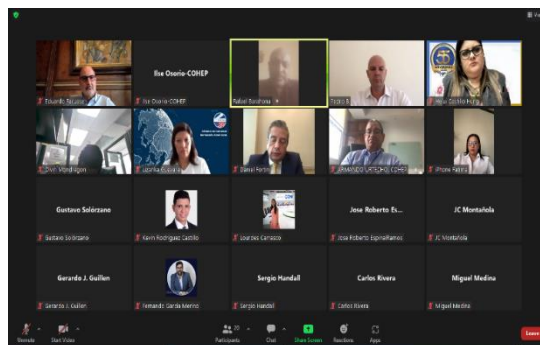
Ilse Osorio-COHEP

Eduardo Bellaba
Ilse Osorio-COHEP
Rafael Bocanegra
Pedro B
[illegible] Castillo Pineda

Dixon Mondragon
Laurika Castaño
Daniel Fortin
ARMANDO URTECHO COHEP
Mirtzee Padilla

Gustavo Solórzano
Gustavo Solórzano
Kevin Rodriguez Castillo
Lourdes Carrasco
Jose Roberto Es...
Jose Roberto EspinalRamos
JC Montañola
JC Montañola

Gerardo J. Guillen
Gerardo J. Guillen
Fernando Garcia Merino
Sergio Handall
Sergio Handall
Carlos Rivera
Carlos Rivera
Miguel Medina
Miguel Medina

Unmute
Start Video
Participants 20
Chat
Share Screen
Reactions
Apps
Leave